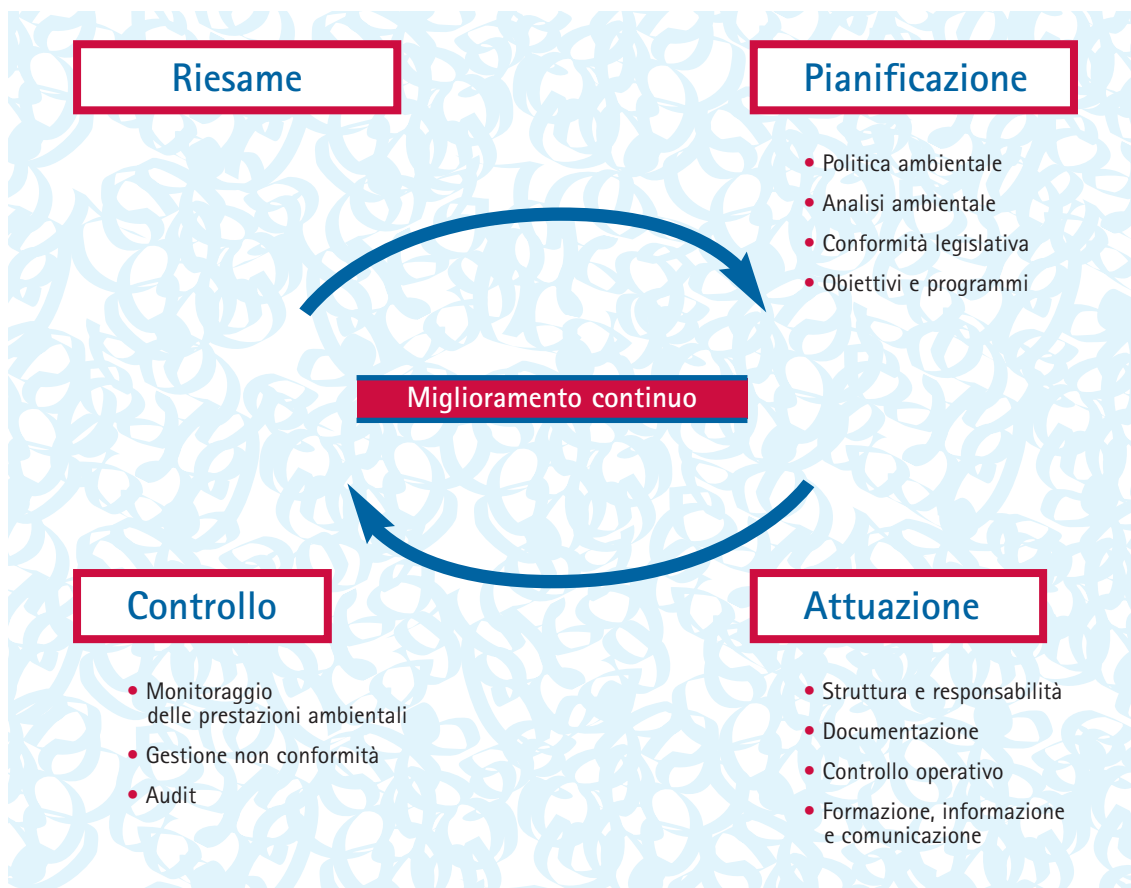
Riesame

Pianificazione

• Politica ambientale
• Analisi ambientale
• Conformità legislativa
• Obiettivi e programmi

Miglioramento continuo

Controllo

• Monitoraggio delle prestazioni ambientali
• Gestione non conformità
• Audit

Attuazione

• Struttura e responsabilità
• Documentazione
• Controllo operativo
• Formazione, informazione e comunicazione